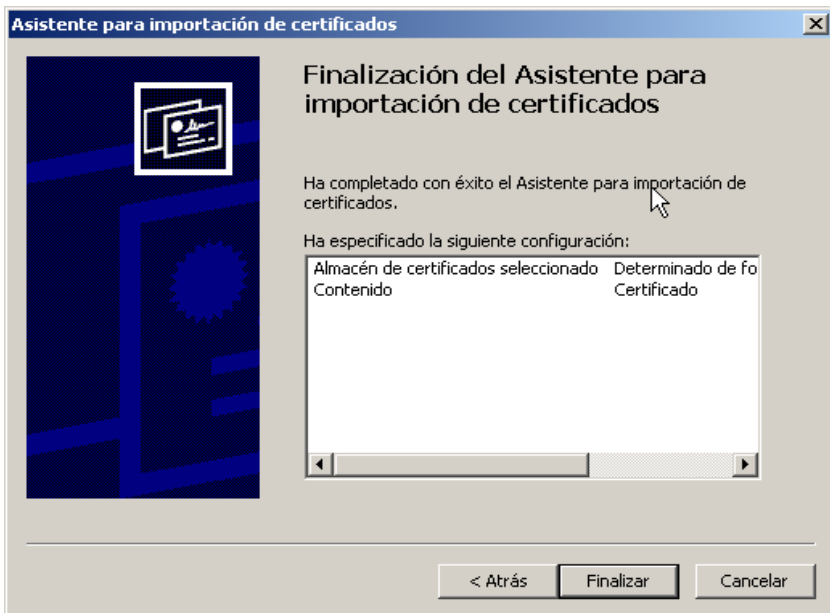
Asistente para importación de certificados

Finalización del Asistente para importación de certificados

Ha completado con éxito el Asistente para importación de certificados.

Ha especificado la siguiente configuración:

| | |
|---|---|
| Almacén de certificados seleccionado | Determinado de fo |
| Contenido | Certificado |

< Atrás

Finalizar

Cancelar